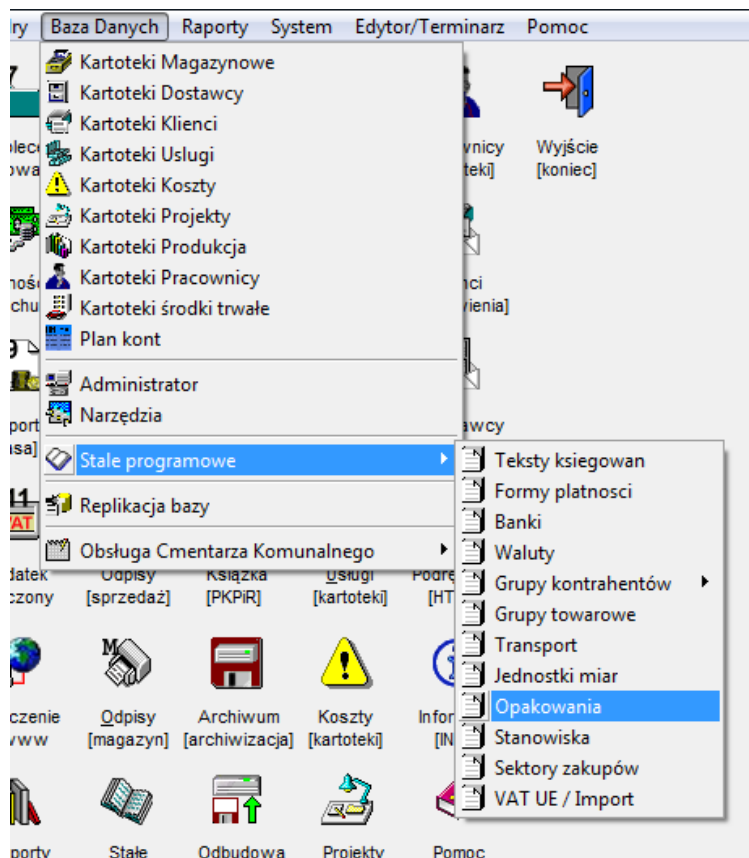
ry Baza Danych Raporty System Edytor/Terminarz Pomoc

Kartoteki Magazynowe
Kartoteki Dostawcy
Kartoteki Klienci
Kartoteki Uslugi
Kartoteki Koszty
Kartoteki Projekty
Kartoteki Produkcja
Kartoteki Pracownicy
Kartoteki środki trwałe
Plan kont
Administrator
Narzędzia
Stale programowe
Replikacja bazy
Obsługa Cmentarza Komunalnego

Teksty ksiegowan
Formy platnosci
Banki
Waluty
Grupy kontrahentów
Grupy towarowe
Transport
Jednostki miar
Opakowania
Stanowiska
Sektory zakupów
VAT UE / Import

wnicy teki]
Wyjście [koniec]
nci wienia]
awcy

plec owa
nośc chu
port sa]
datek czony
Odpisy [sprzedaż]
Książka [PKPiR]
Uslugi [kartoteki]
Podrę [HT
czenie www
Odpisy [magazyn]
Archiwum [archiwizacja]
Koszty [kartoteki]
Infor [IN
porty
Stałe
Odbudowa
Projekty
Pomoc